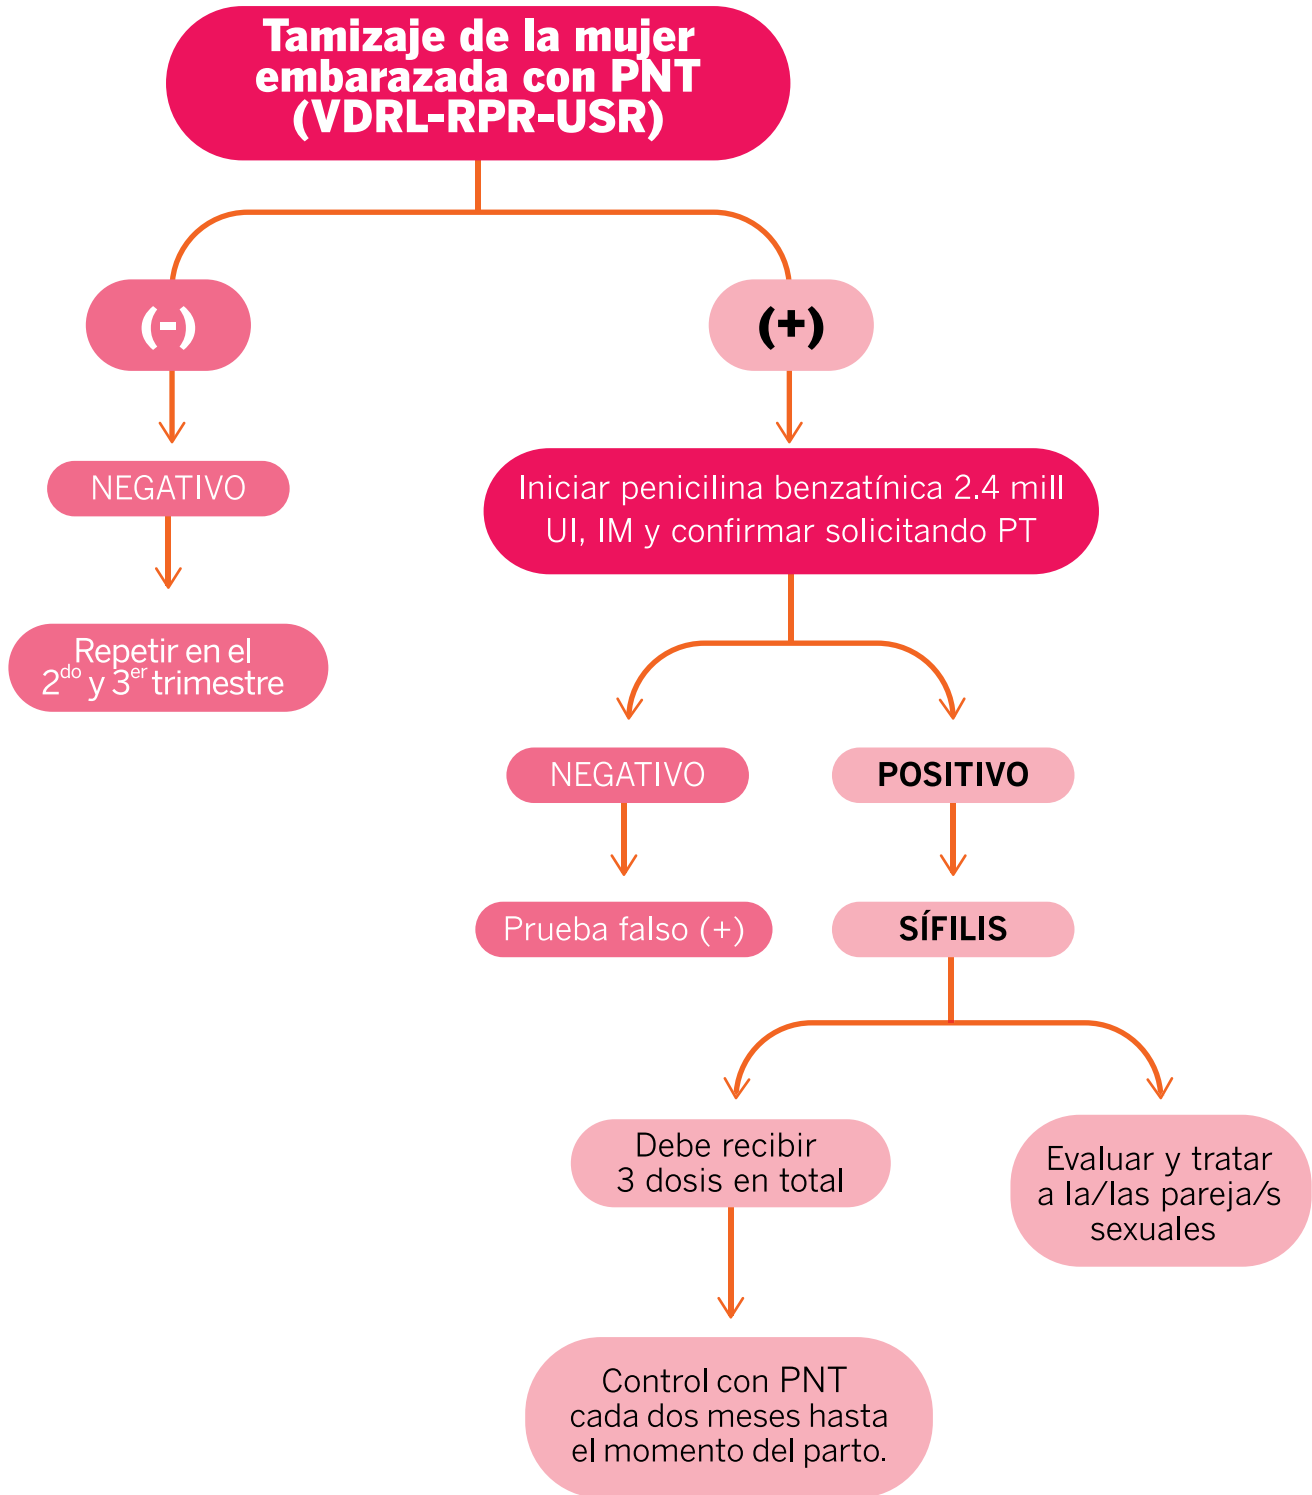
Tamizaje de la mujer embarazada con PNT (VDRL-RPR-USR)

(-)

(+)

NEGATIVO

Repetir en el $2^{do}$ y $3^{er}$ trimestre

Iniciar penicilina benzatínica 2.4 mill UI, IM y confirmar solicitando PT

NEGATIVO

Prueba falso (+)

POSITIVO

SÍFILIS

Debe recibir 3 dosis en total

Evaluar y tratar a la/las pareja/s sexuales

Control con PNT cada dos meses hasta el momento del parto.